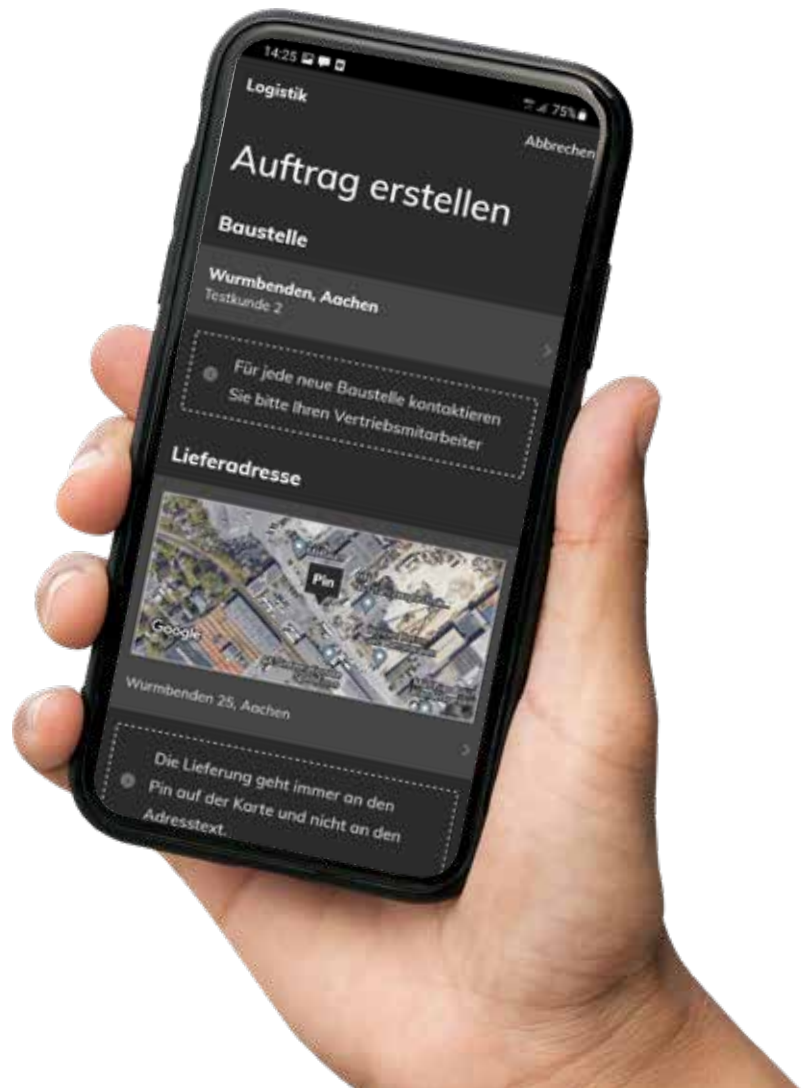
14:25

Logistik

75%

Abbrechen

Auftrag erstellen

Baustelle

Wurmbenden, Aachen
Testkunde 2

Für jede neue Baustelle kontaktieren Sie bitte Ihren Vertriebsmitarbeiter

Lieferadresse

Pin

Google

Wurmbenden 25, Aachen

Die Lieferung geht immer an den Pin auf der Karte und nicht an den Adresstext.